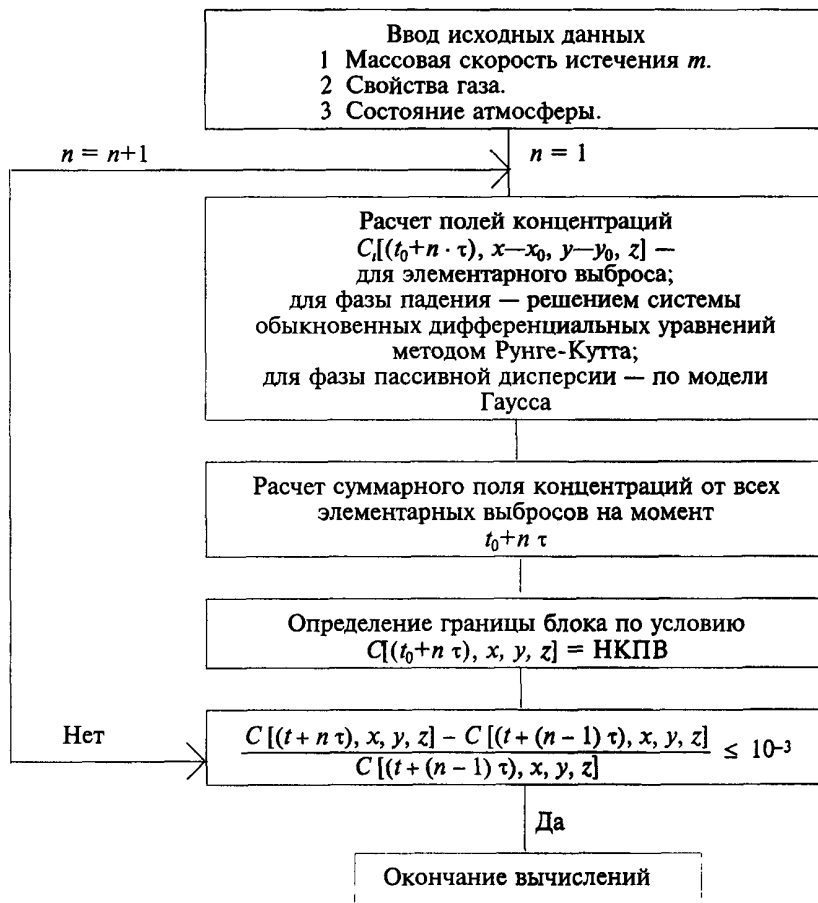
Ввод исходных данных
1 Массовая скорость истечения $m$.
2 Свойства газа.
3 Состояние атмосферы.

$n = n+1$

$n = 1$

Расчет полей концентраций $C_i[(t_0+n \cdot \tau), x—x_0, y—y_0, z]$ — для элементарного выброса; для фазы падения — решением системы обыкновенных дифференциальных уравнений методом Рунге-Кутта; для фазы пассивной дисперсии — по модели Гаусса

Расчет суммарного поля концентраций от всех элементарных выбросов на момент $t_0+n\ \tau$

Определение границы блока по условию $C[(t_0+n\ \tau), x, y, z]$ = НКПВ

Нет

$\frac{C[(t+n\ \tau), x, y, z] - C[(t+(n-1)\ \tau), x, y, z]}{C[(t+(n-1)\ \tau), x, y, z]} \leq 10^{-3}$

Да

Окончание вычислений